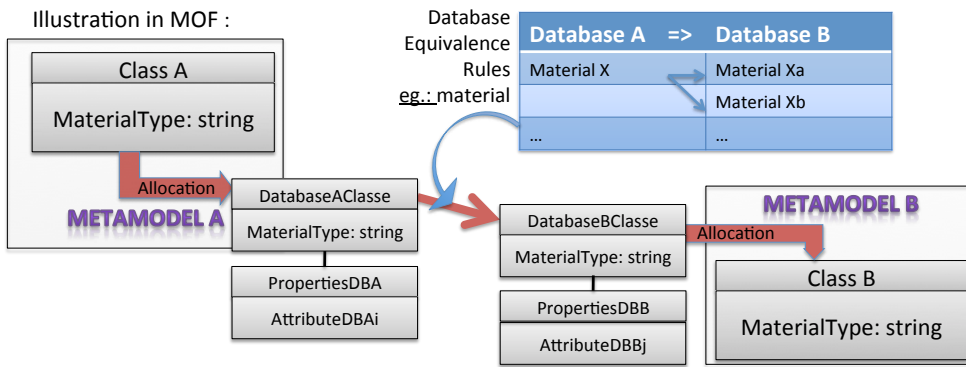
Illustration in MOF :

Class A

MaterialType: string

Allocation

METAMODEL A

DatabaseAClasse

MaterialType: string

PropertiesDBA

AttributeDBAi

Database Equivalence Rules eg.: material

| Database A => | Database B |
|---|---|
| Material X | Material Xa |
| | Material Xb |
| ... | ... |

DatabaseBClasse

MaterialType: string

PropertiesDBB

AttributeDBBj

METAMODEL B

Allocation

Class B

MaterialType: string